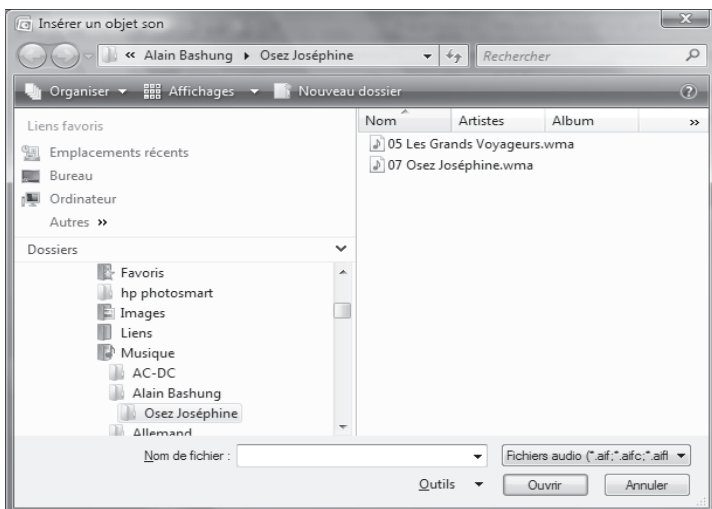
Insérer un objet son

« Alain Bashung ▸ Osez Joséphine

Rechercher

Organiser ▾ Affichages ▾ Nouveau dossier

Liens favoris

Emplacements récents

Bureau

Ordinateur

Autres »

Dossiers

Favoris

hp photosmart

Images

Liens

Musique

AC-DC

Alain Bashung

Osez Joséphine

Allemand

| Nom | Artistes | Album | » |
|---|---|---|---|
| 05 Les Grands Voyageurs.wma | | | |
| 07 Osez Joséphine.wma | | | |

Nom de fichier :

Fichiers audio (*.aif;*.aifc;*.aifl ▾

Outils ▾

Ouvrir

Annuler